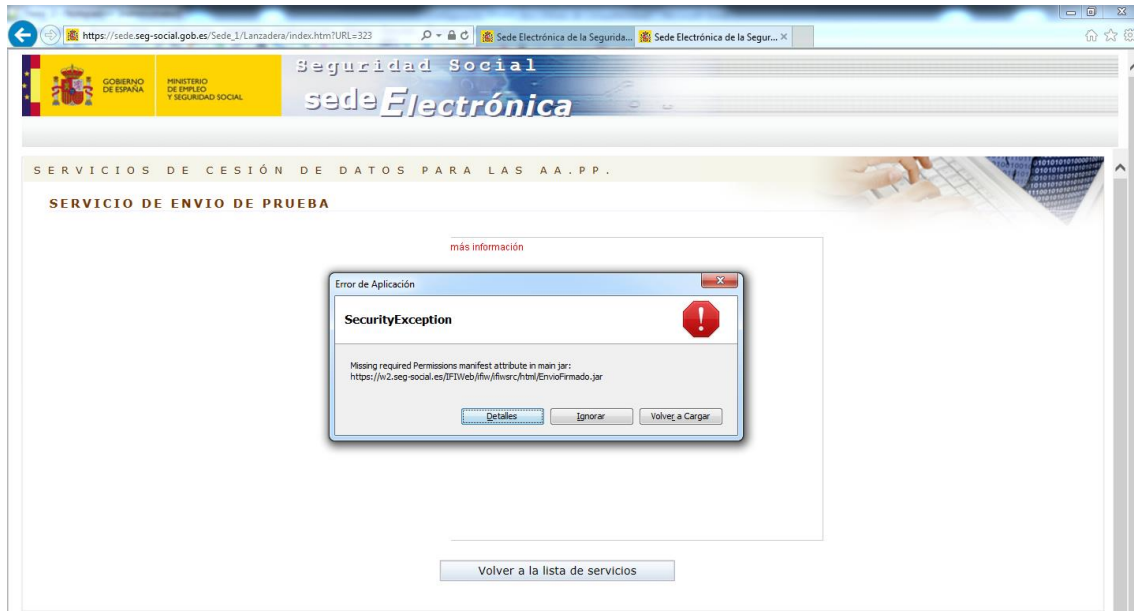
https://sede.seg-social.gob.es/Sede_1/Lanzadera/index.htm?URL=323

Sede Electrónica de la Segurida...

Sede Electrónica de la Segur...

GOBIERNO DE ESPAÑA

MINISTERIO DE EMPLEO Y SEGURIDAD SOCIAL

Seguridad Social

sede Electrónica

SERVICIOS DE CESIÓN DE DATOS PARA LAS AA.PP.

SERVICIO DE ENVIO DE PRUEBA

más información

Error de Aplicación

SecurityException

Missing required Permissions manifest attribute in main jar: https://w2.seg-social.es/IFIWeb/ifiw/ifiwsrc/html/EnvioFirmado.jar

Detalles

Ignorar

Volver a Cargar

Volver a la lista de servicios